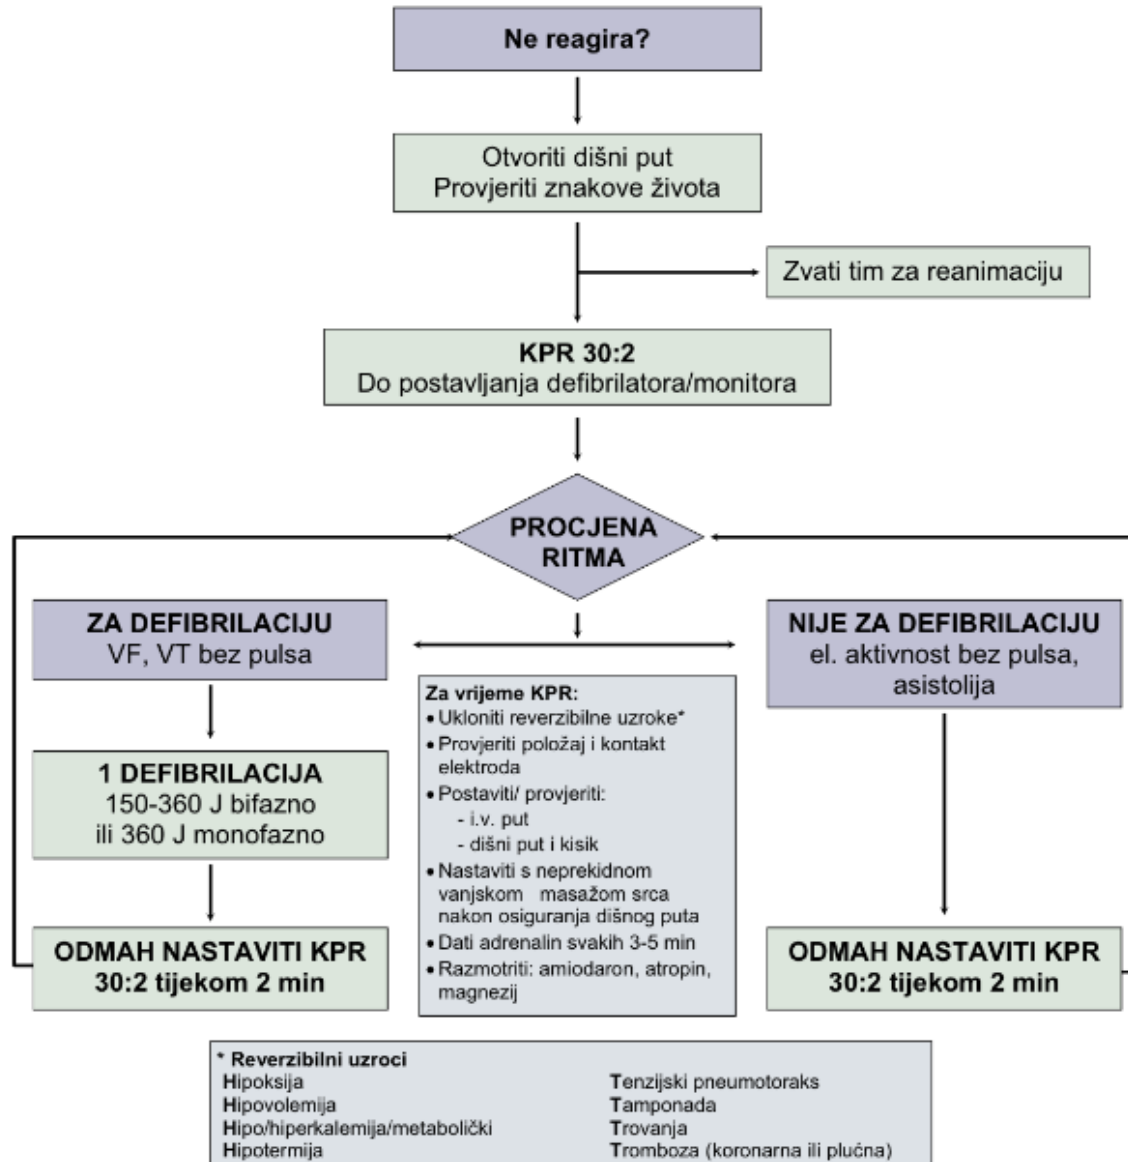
Ne reagira?

Otvoriti dišni put
Provjeriti znakove života

Zvati tim za reanimaciju

KPR 30:2
Do postavljanja defibrilatora/monitora

PROCJENA RITMA

ZA DEFIBRILACIJU
VF, VT bez pulsa

1 DEFIBRILACIJA
150-360 J bifazno
ili 360 J monofazno

ODMAH NASTAVITI KPR
30:2 tijekom 2 min

Za vrijeme KPR:
• Ukloniti reverzibilne uzroke*
• Provjeriti položaj i kontakt elektroda
• Postaviti/ provjeriti:
- i.v. put
- dišni put i kisik
• Nastaviti s neprekidnom vanjskom masažom srca nakon osiguranja dišnog puta
• Dati adrenalin svakih 3-5 min
• Razmotriti: amiodaron, atropin, magnezij

NIJE ZA DEFIBRILACIJU
el. aktivnost bez pulsa, asistolija

ODMAH NASTAVITI KPR
30:2 tijekom 2 min

* Reverzibilni uzroci
Hipoksija
Hipovolemija
Hipo/hiperkalemija/metabolički
Hipotermija

Tenzijski pneumotoraks
Tamponada
Trovanja
Tromboza (koronarna ili plućna)